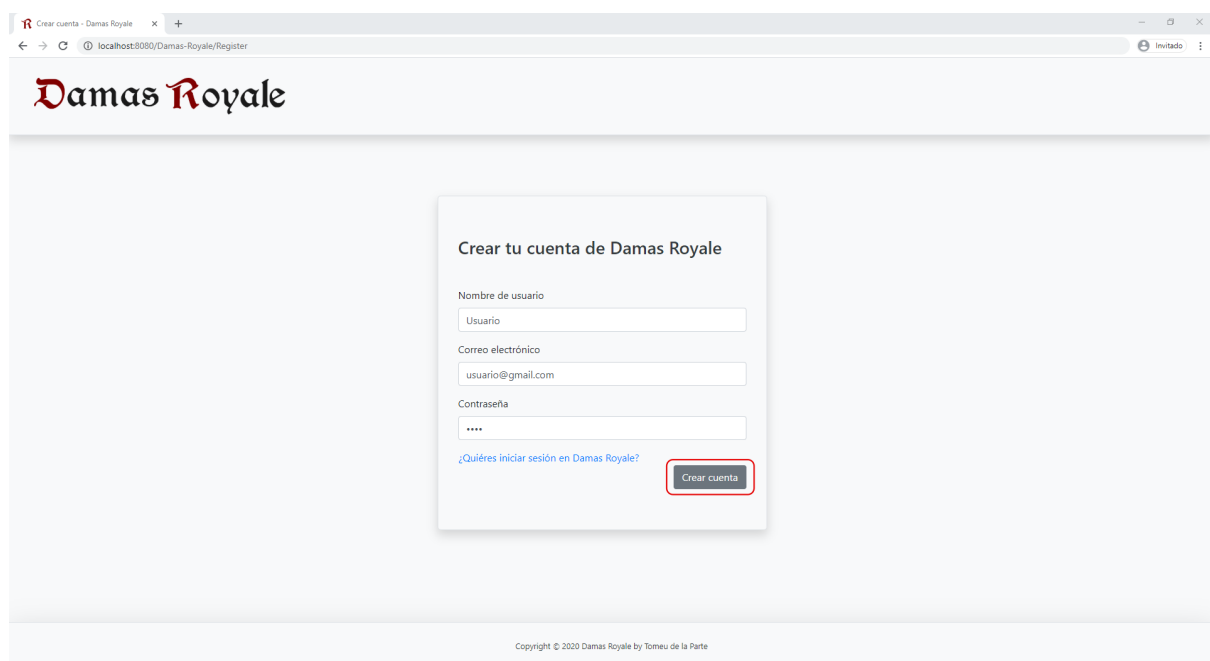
Crear cuenta - Damas Royale
localhost:8080/Damas-Royale/Register
Invitado

Damas Royale

Crear tu cuenta de Damas Royale

Nombre de usuario
Usuario

Correo electrónico
usuario@gmail.com

Contraseña
••••

¿Quiéres iniciar sesión en Damas Royale?

Crear cuenta

Copyright © 2020 Damas Royale by Tomeu de la Parte